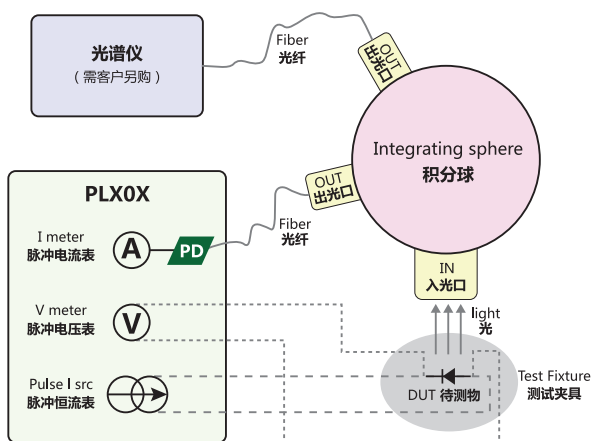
光谱仪
（需客户另购）

Fiber
光纤

OUT
出光口

Integrating sphere
积分球

OUT
出光口

Fiber
光纤

PLX0X

I meter
脉冲电流表

A

PD

IN
入光口

light
光

V meter
脉冲电压表

V

Test Fixture
测试夹具

Pulse I src
脉冲恒流表

DUT 待测物